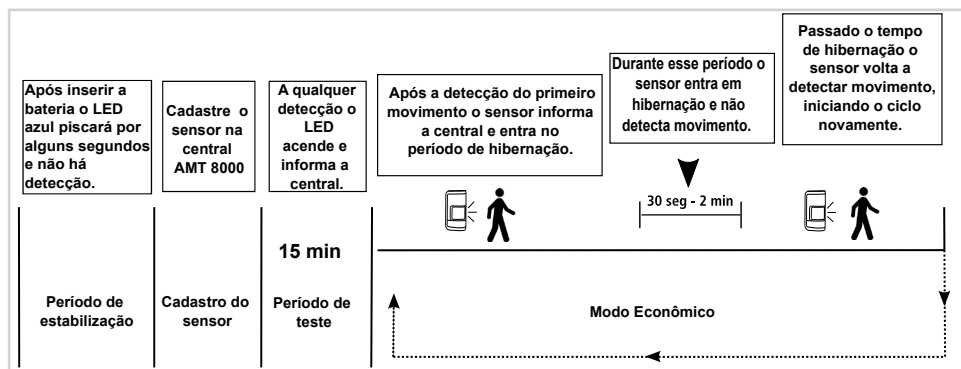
Após inserir a bateria o LED azul piscará por alguns segundos e não há detecção.

Cadastre o sensor na central AMT 8000

A qualquer detecção o LED acende e informa a central.

Após a detecção do primeiro movimento o sensor informa a central e entra no período de hibernação.

Durante esse período o sensor entra em hibernação e não detecta movimento.

Passado o tempo de hibernação o sensor volta a detectar movimento, iniciando o ciclo novamente.

30 seg - 2 min

15 min

Período de estabilização

Cadastro do sensor

Período de teste

Modo Econômico